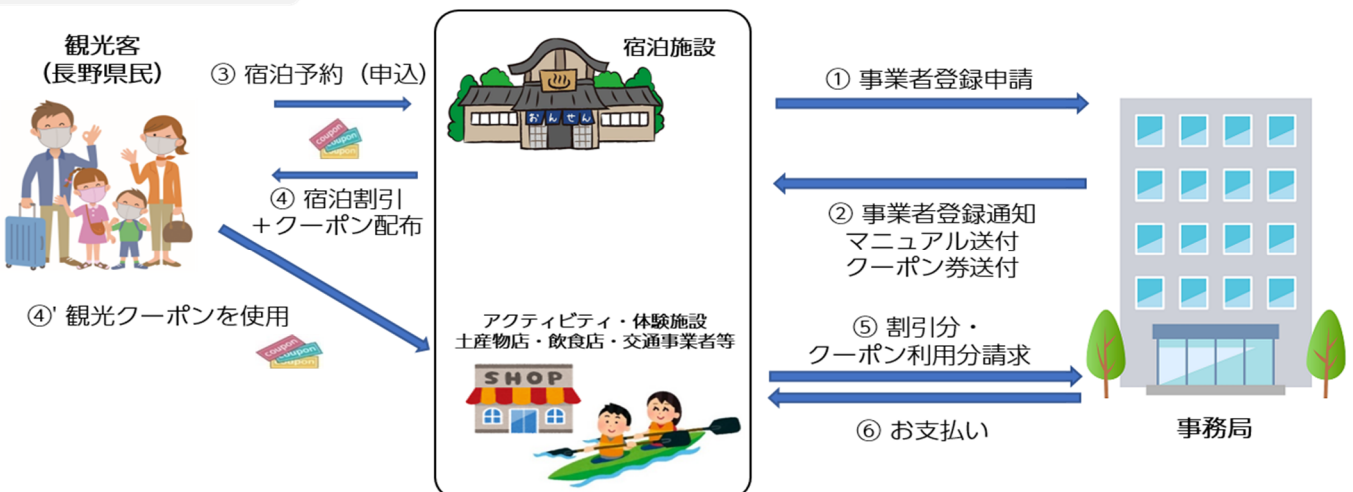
観光客
（長野県民）

③ 宿泊予約（申込）

coupon
coupon

④ 宿泊割引
＋クーポン配布

④' 観光クーポンを使用

coupon
coupon

宿泊施設

おんせん

アクティビティ・体験施設
土産物店・飲食店・交通事業者等

SHOP

① 事業者登録申請

② 事業者登録通知
マニュアル送付
クーポン券送付

⑤ 割引分・
クーポン利用分請求

⑥ お支払い

事務局